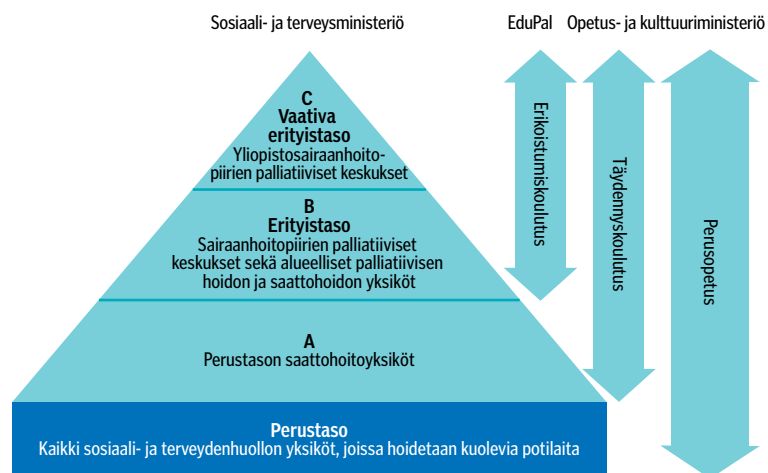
Sosiaali- ja terveysministeriö

EduPal

Opetus- ja kulttuuriministeriö

C
Vaativa erityistaso
Yliopistosairaanhoitopiirien palliatiiviset keskukset

B
Erityistaso
Sairaanhoitopiirien palliatiiviset keskukset sekä alueelliset palliatiivisen hoidon ja saattohoidon yksiköt

A
Perustason saattohoitoyksiköt

Perustaso
Kaikki sosiaali- ja terveydenhuollon yksiköt, joissa hoidetaan kuolevia potilaita

Erikoistumiskoulutus

Täydennyskoulutus

Perusopetus